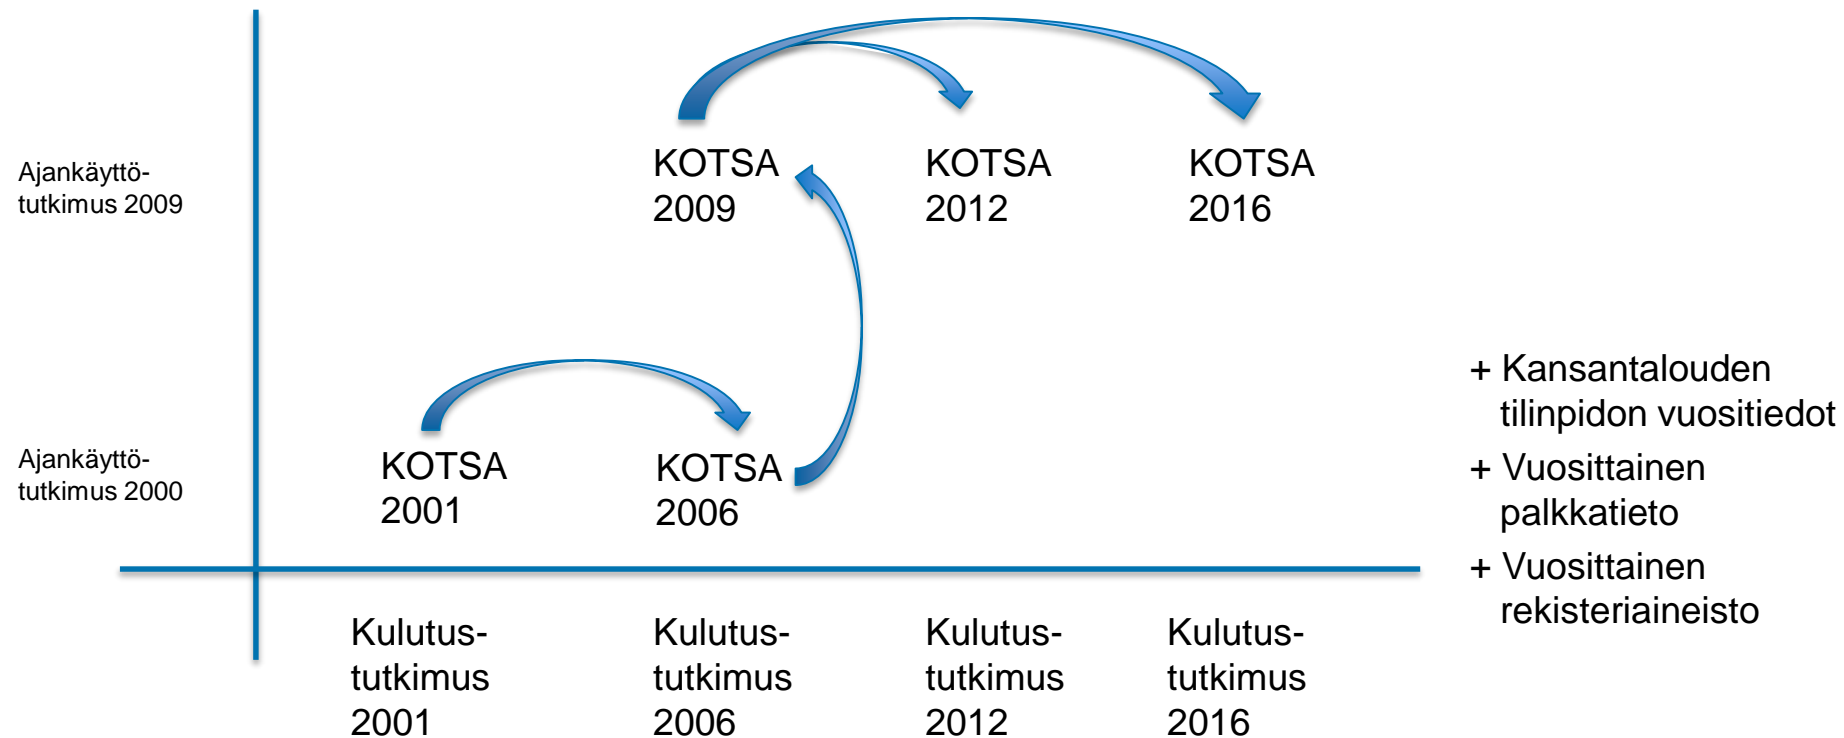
Ajankäyttötutkimus 2009

Ajankäyttötutkimus 2000

KOTSA 2009

KOTSA 2012

KOTSA 2016

KOTSA 2001

KOTSA 2006

+ Kansantalouden tilinpidon vuositiedot

+ Vuosittainen palkkatieto

+ Vuosittainen rekisteriaineisto

Kulutustutkimus 2001

Kulutustutkimus 2006

Kulutustutkimus 2012

Kulutustutkimus 2016